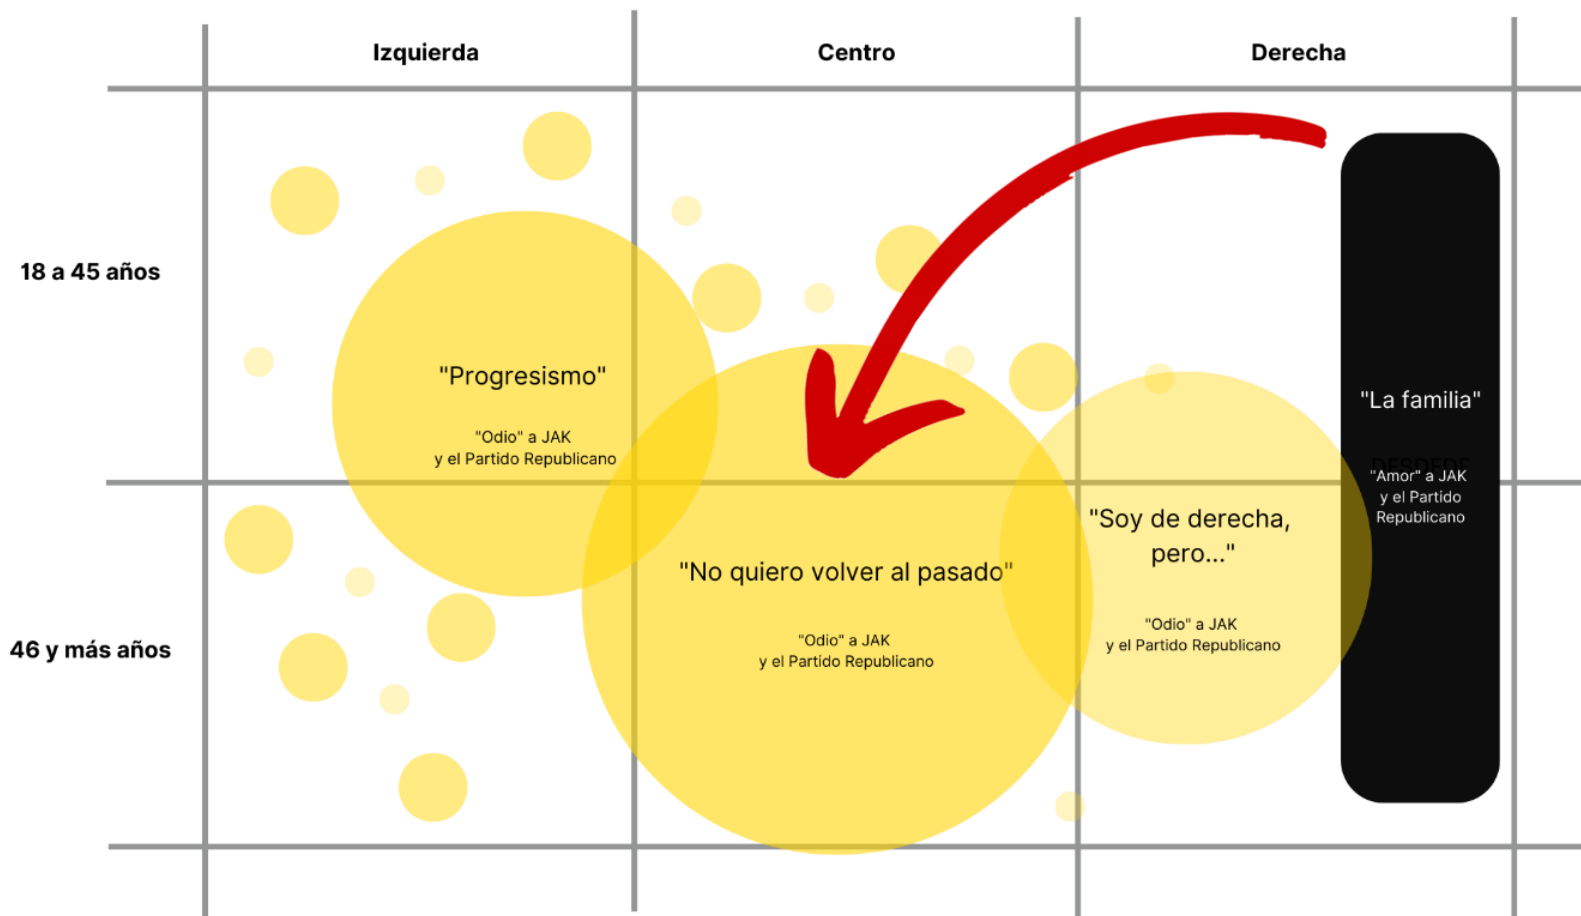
Izquierda

Centro

Derecha

18 a 45 años

46 y más años

"Progresismo"

"Odio" a JAK y el Partido Republicano

"No quiero volver al pasado"

"Odio" a JAK y el Partido Republicano

"Soy de derecha, pero..."

"Odio" a JAK y el Partido Republicano

"La familia"

"Amor" a JAK y el Partido Republicano